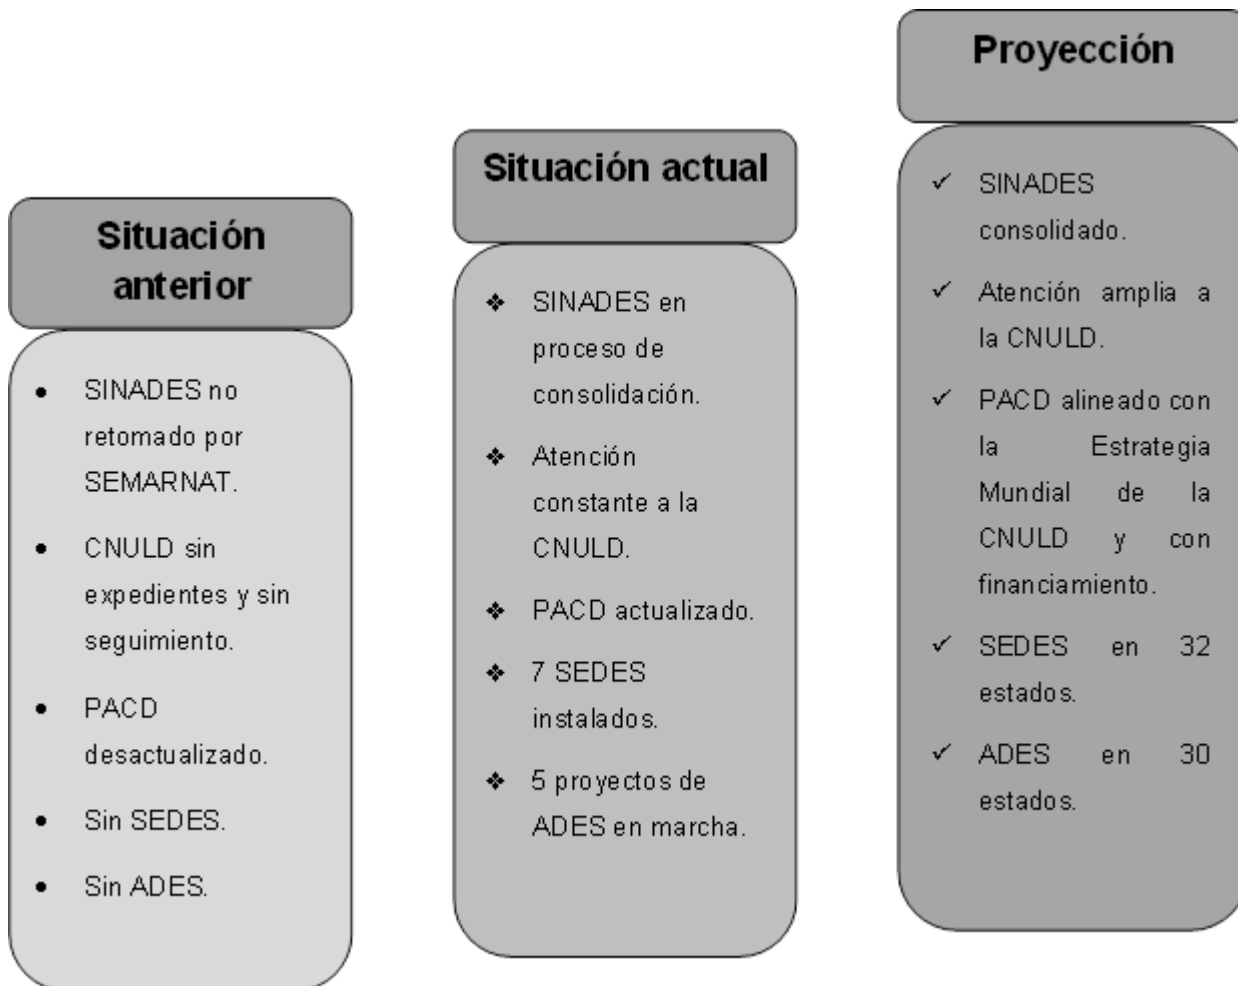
Situación anterior

- SINADES no retomado por SEMARNAT.
- CNULD sin expedientes y sin seguimiento.
- PACD desactualizado.
- Sin SEDES.
- Sin ADES.

Situación actual

❖ SINADES en proceso de consolidación.
❖ Atención constante a la CNULD.
❖ PACD actualizado.
❖ 7 SEDES instalados.
❖ 5 proyectos de ADES en marcha.

Proyección

✓ SINADES consolidado.
✓ Atención amplia a la CNULD.
✓ PACD alineado con la Estrategia Mundial de la CNULD y con financiamiento.
✓ SEDES en 32 estados.
✓ ADES en 30 estados.